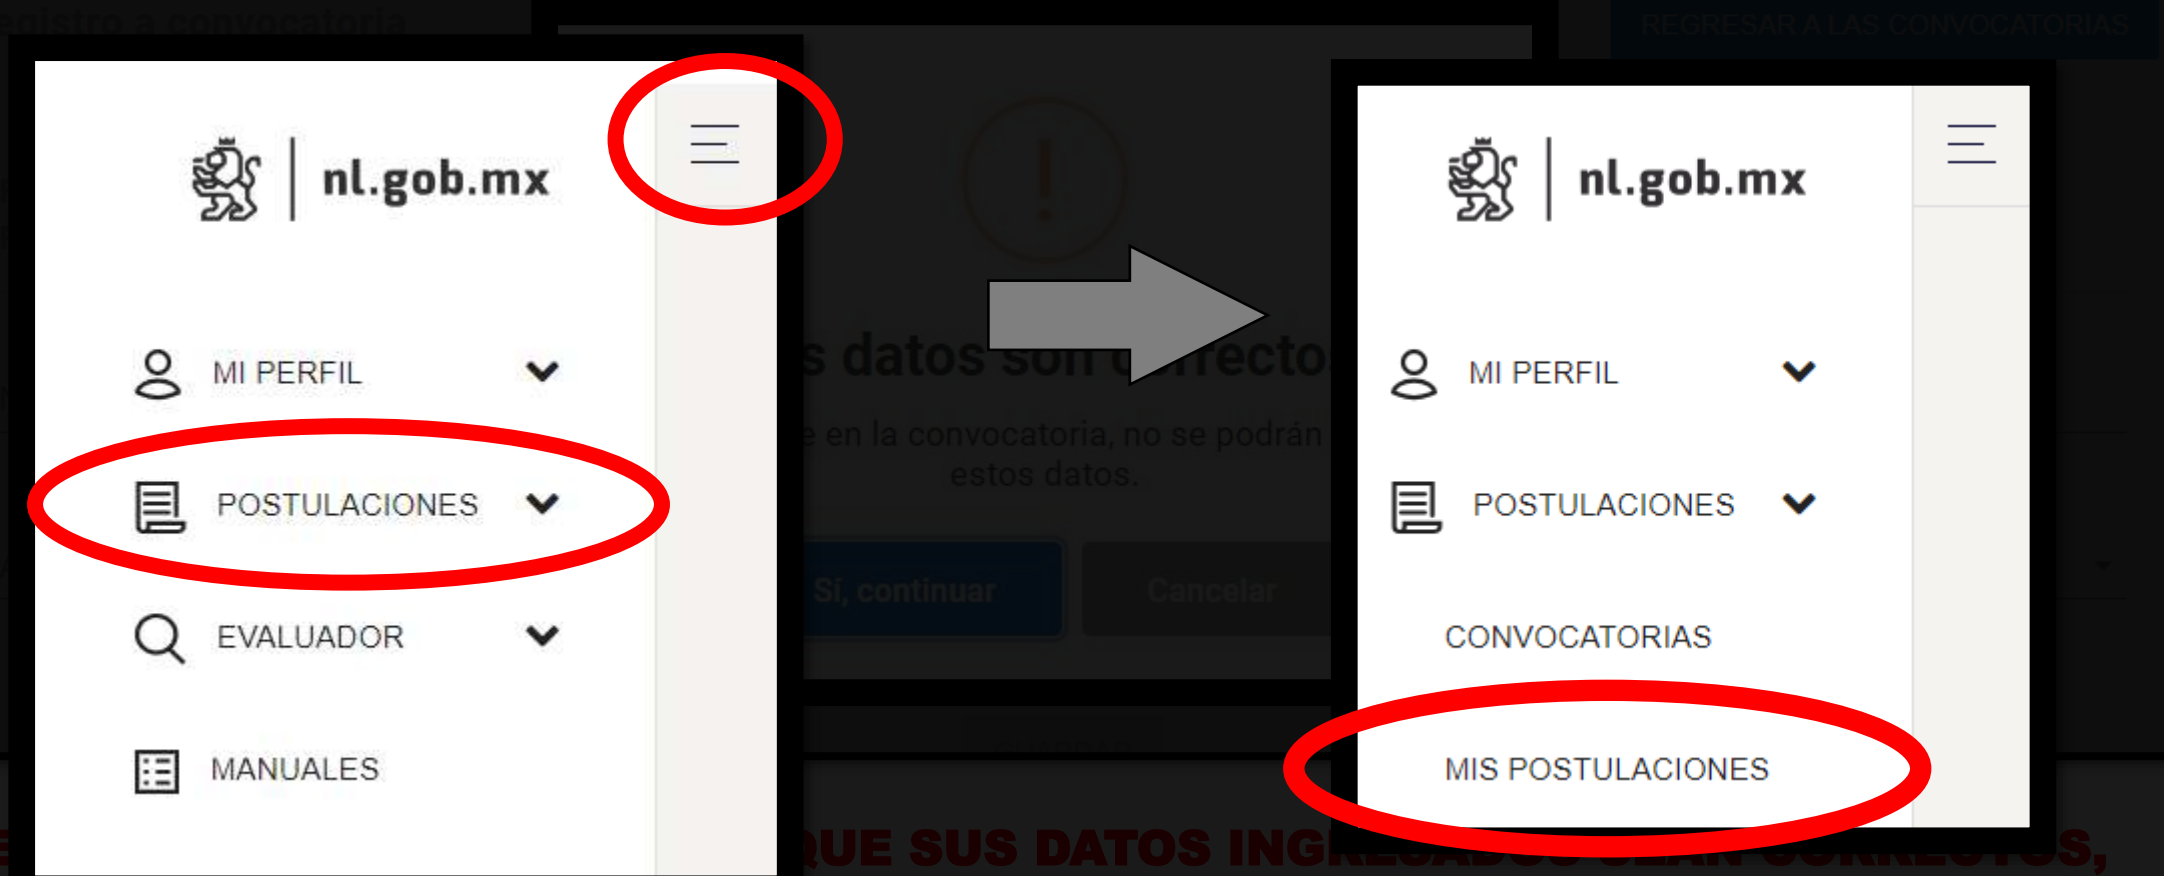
nl.gob.mx

MI PERFIL

POSTULACIONES

EVALUADOR

MANUALES

s datos son correctos

e en la convocatoria, no se podrán estos datos.

Sí, continuar

Cancelar

nl.gob.mx

MI PERFIL

POSTULACIONES

CONVOCATORIAS

MIS POSTULACIONES

UE SUS DATOS INGRESADOS SEAN CORRECTOS,